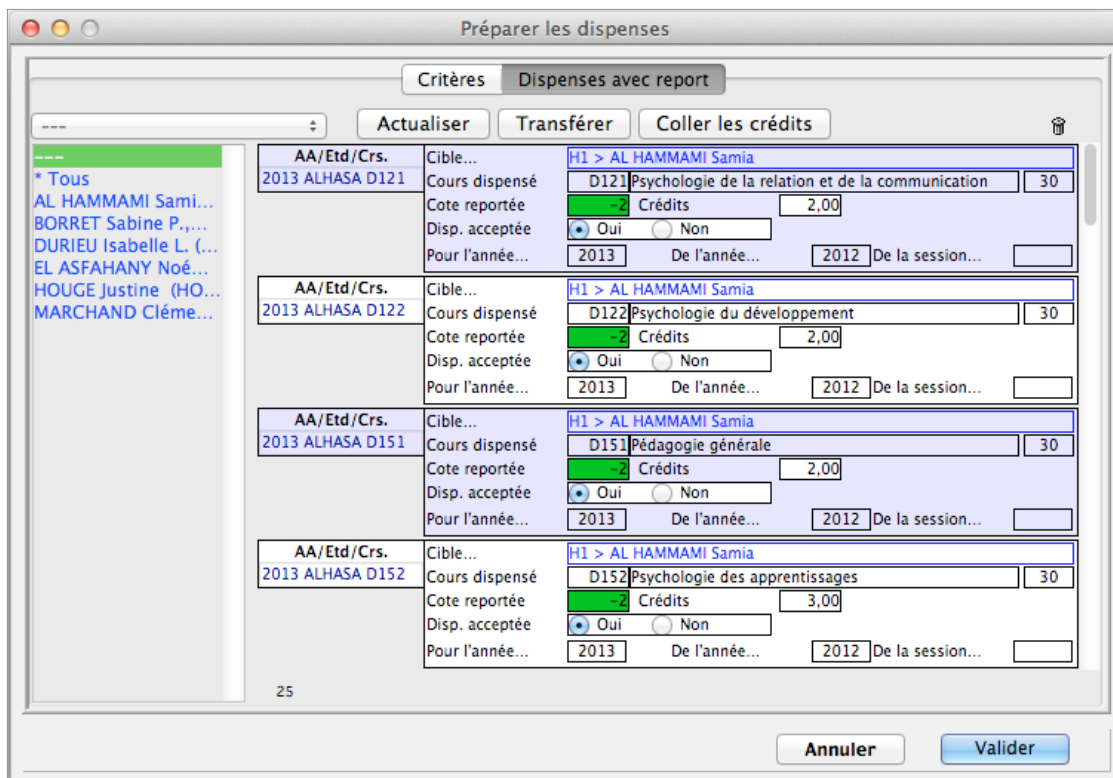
Préparer les dispenses

Critères | Dispenses avec report

---

Actualiser | Transférer | Coller les crédits

---
* Tous
AL HAMMAMI Sami...
BORRET Sabine P.,...
DURIEU Isabelle L. (...
EL ASFAHANY Noé...
HOUGE Justine (HO...
MARCHAND Cléme...

AA/Etd/Crs.
2013 ALHASA D121
Cible... H1 > AL HAMMAMI Samia
Cours dispensé D121 Psychologie de la relation et de la communication 30
Cote reportée -2 Crédits 2,00
Disp. acceptée Oui Non
Pour l'année... 2013 De l'année... 2012 De la session...

AA/Etd/Crs.
2013 ALHASA D122
Cible... H1 > AL HAMMAMI Samia
Cours dispensé D122 Psychologie du développement 30
Cote reportée -2 Crédits 2,00
Disp. acceptée Oui Non
Pour l'année... 2013 De l'année... 2012 De la session...

AA/Etd/Crs.
2013 ALHASA D151
Cible... H1 > AL HAMMAMI Samia
Cours dispensé D151 Pédagogie générale 30
Cote reportée -2 Crédits 2,00
Disp. acceptée Oui Non
Pour l'année... 2013 De l'année... 2012 De la session...

AA/Etd/Crs.
2013 ALHASA D152
Cible... H1 > AL HAMMAMI Samia
Cours dispensé D152 Psychologie des apprentissages 30
Cote reportée -2 Crédits 3,00
Disp. acceptée Oui Non
Pour l'année... 2013 De l'année... 2012 De la session...

25

Annuler | Valider